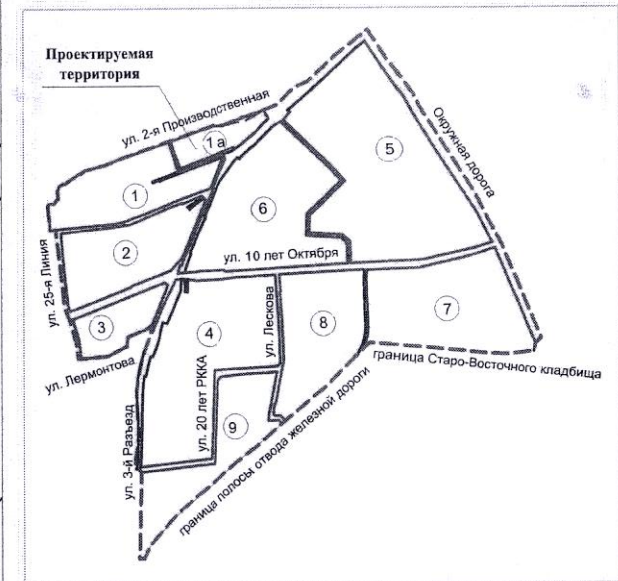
Проектируемая территория

ул. 2-я Производственная

1 а

1

2

3

4

5

6

7

8

9

Окружная дорога

ул. 10 лет Октября

ул. 25-я Линия

ул. Лескова

ул. Лермонтова

ул. 20 лет РККА

граница Старо-Восточного кладбища

ул. 3-й Разъезд

граница полосы отвода железной дороги